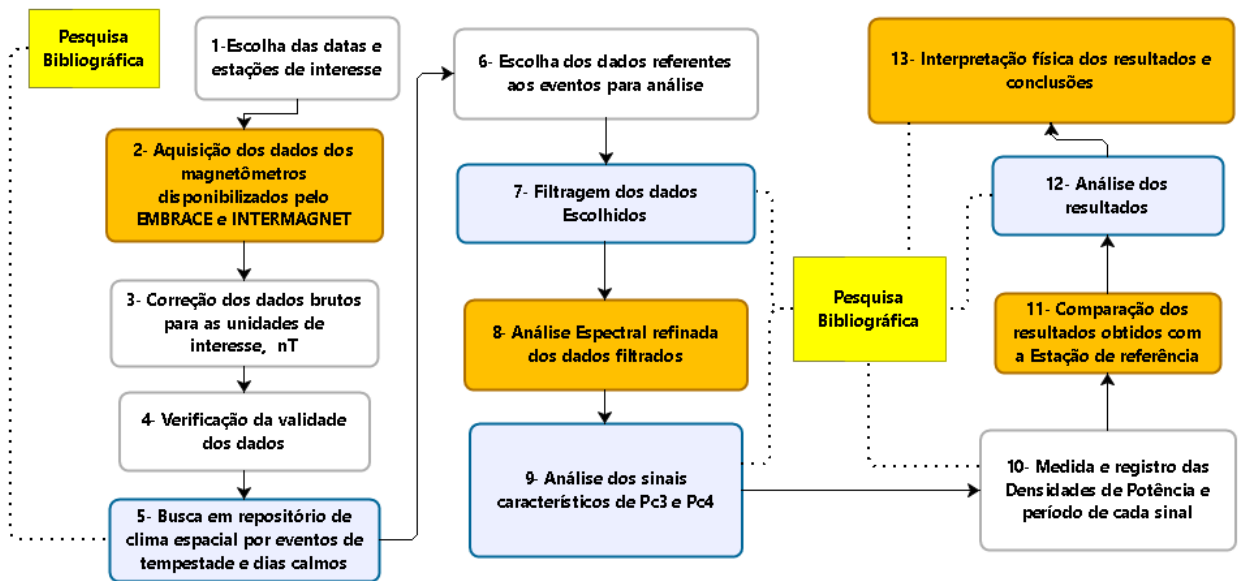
Pesquisa Bibliográfica

1-Escolha das datas e estações de interesse

2- Aquisição dos dados dos magnetômetros disponibilizados pelo EMBRACE e INTERMAGNET

3- Correção dos dados brutos para as unidades de interesse, nT

4- Verificação da validade dos dados

5- Busca em repositório de clima espacial por eventos de tempestade e dias calmos

6- Escolha dos dados referentes aos eventos para análise

7- Filtragem dos dados Escolhidos

8- Análise Espectral refinada dos dados filtrados

9- Análise dos sinais característicos de Pc3 e Pc4

Pesquisa Bibliográfica

13- Interpretação física dos resultados e conclusões

12- Análise dos resultados

11- Comparação dos resultados obtidos com a Estação de referência

10- Medida e registro das Densidades de Potência e período de cada sinal